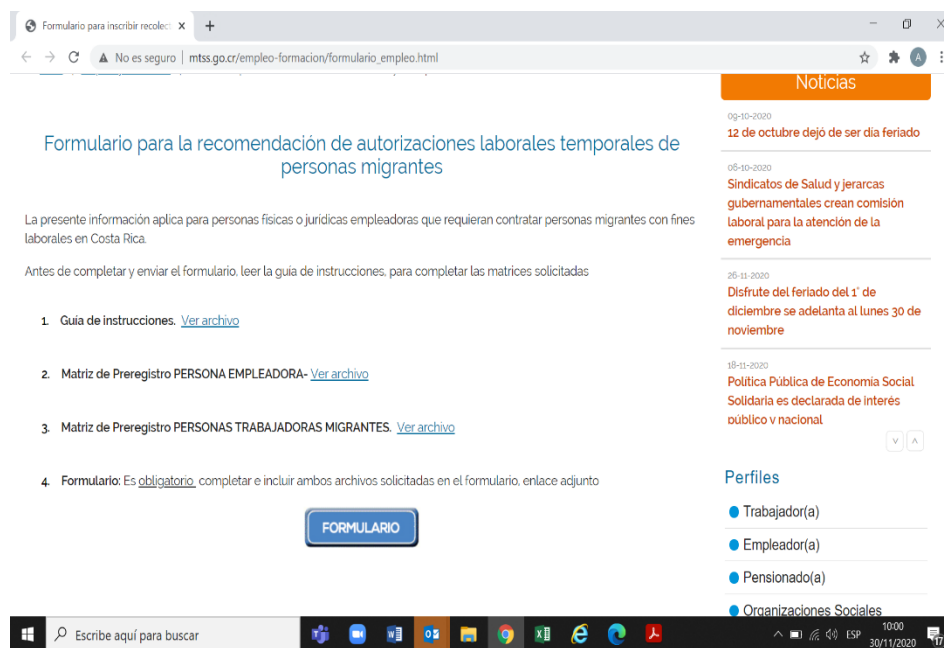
Formulario para inscribir recolec ×  +

No es seguro | mtss.go.cr/empleo-formacion/formulario_empleo.html

Formulario para la recomendación de autorizaciones laborales temporales de personas migrantes

La presente información aplica para personas físicas o jurídicas empleadoras que requieran contratar personas migrantes con fines laborales en Costa Rica.

Antes de completar y enviar el formulario, leer la guía de instrucciones, para completar las matrices solicitadas

1. Guía de instrucciones. Ver archivo

2. Matriz de Preregistro PERSONA EMPLEADORA- Ver archivo

3. Matriz de Preregistro PERSONAS TRABAJADORAS MIGRANTES. Ver archivo

4. Formulario: Es obligatorio completar e incluir ambos archivos solicitadas en el formulario, enlace adjunto

FORMULARIO

Noticias

09-10-2020
12 de octubre dejó de ser día feriado

08-10-2020
Sindicatos de Salud y jerarcas gubernamentales crean comisión laboral para la atención de la emergencia

26-11-2020
Disfrute del feriado del 1° de diciembre se adelanta al lunes 30 de noviembre

18-11-2020
Política Pública de Economía Social Solidaria es declarada de interés público y nacional

Perfiles
Trabajador(a)
Empleador(a)
Pensionado(a)
Organizaciones Sociales

Escribe aquí para buscar
ESP 10:00 30/11/2020